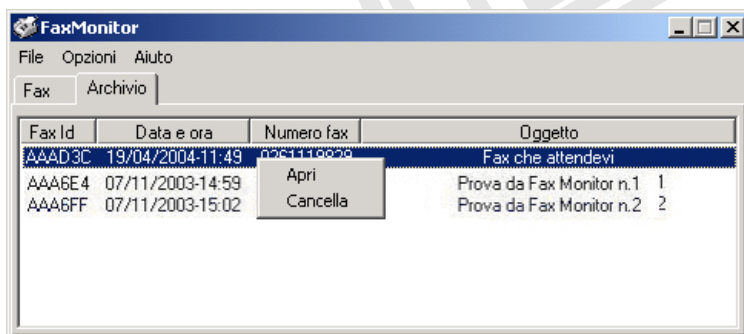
FaxMonitor

File Opzioni Aiuto

Fax Archivio

| Fax Id | Data e ora | Numero fax | Oggetto |
|---|---|---|---|
| AAAD3C | 19/04/2004-11:49 | 0261119929 | Fax che attendevi |
| AAA6E4 | 07/11/2003-14:59 | | Prova da Fax Monitor n.1 1 |
| AAA6FF | 07/11/2003-15:02 | | Prova da Fax Monitor n.2 2 |

Apri
Cancella